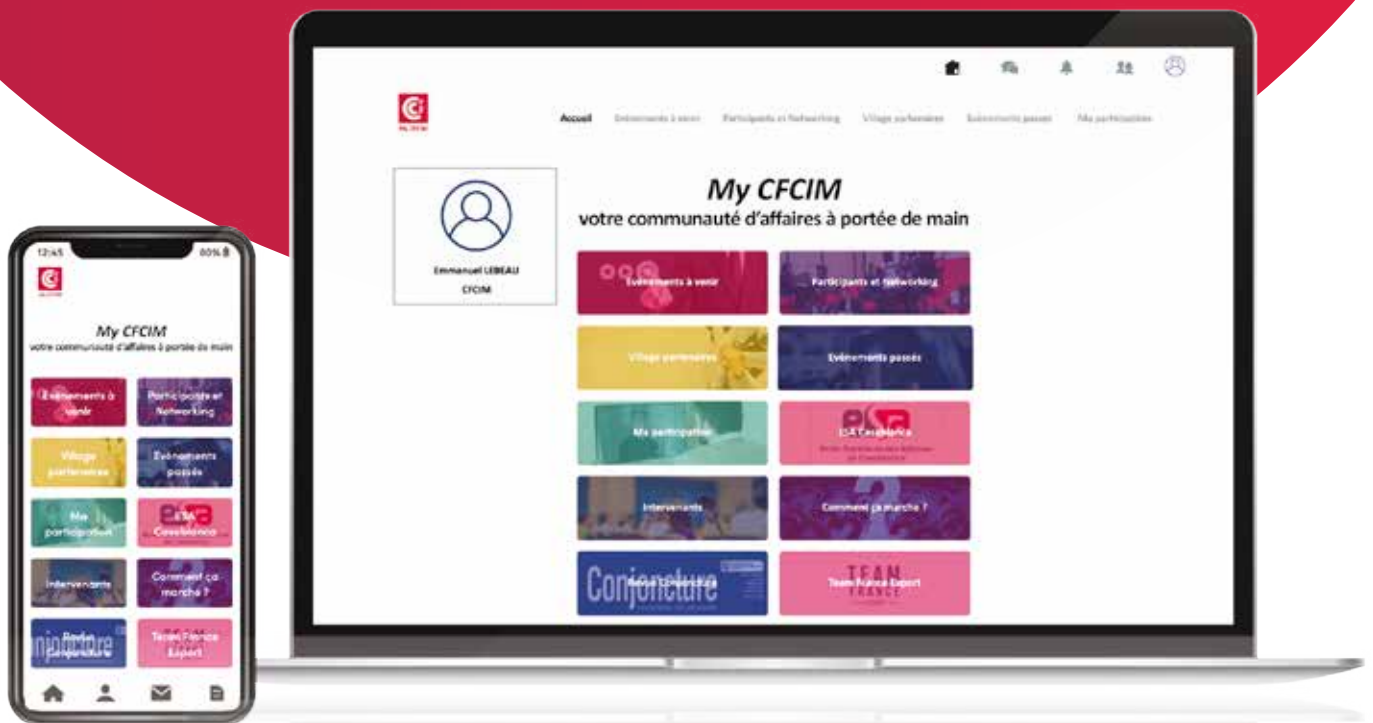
Accueil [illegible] Participants et Networking Village partenaires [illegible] Ma participation

My CFCIM
votre communauté d'affaires à portée de main

Emmanuel LEBEAU
CFCIM

Événements à venir
Participants et Networking
Village partenaires
Événements passés
Ma participation
ESA Casablanca
Intervenants
Comment ça marche ?
Conjoncture
Revue Conjoncture
Team France Export

12:45
80%

My CFCIM
votre communauté d'affaires à portée de main

Événements à venir
Participants et Networking
Village partenaires
Événements passés
Ma participation
ESA Casablanca
Intervenants
Comment ça marche ?
Revue Conjoncture
Team France Export